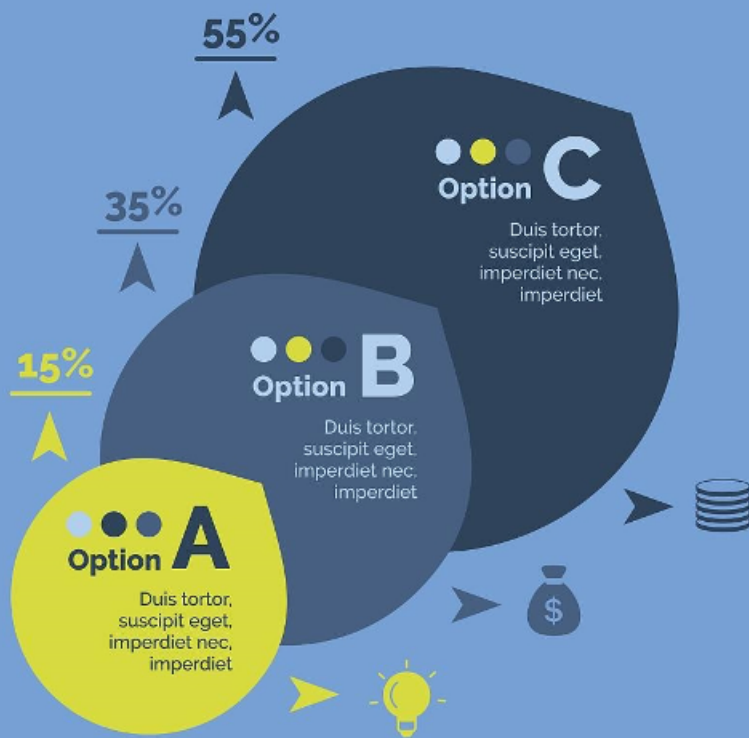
55%

35%

15%

Option C

Duis tortor, suscipit eget, imperdiet nec, imperdiet

Option B

Duis tortor, suscipit eget, imperdiet nec, imperdiet

Option A

Duis tortor, suscipit eget, imperdiet nec, imperdiet

$